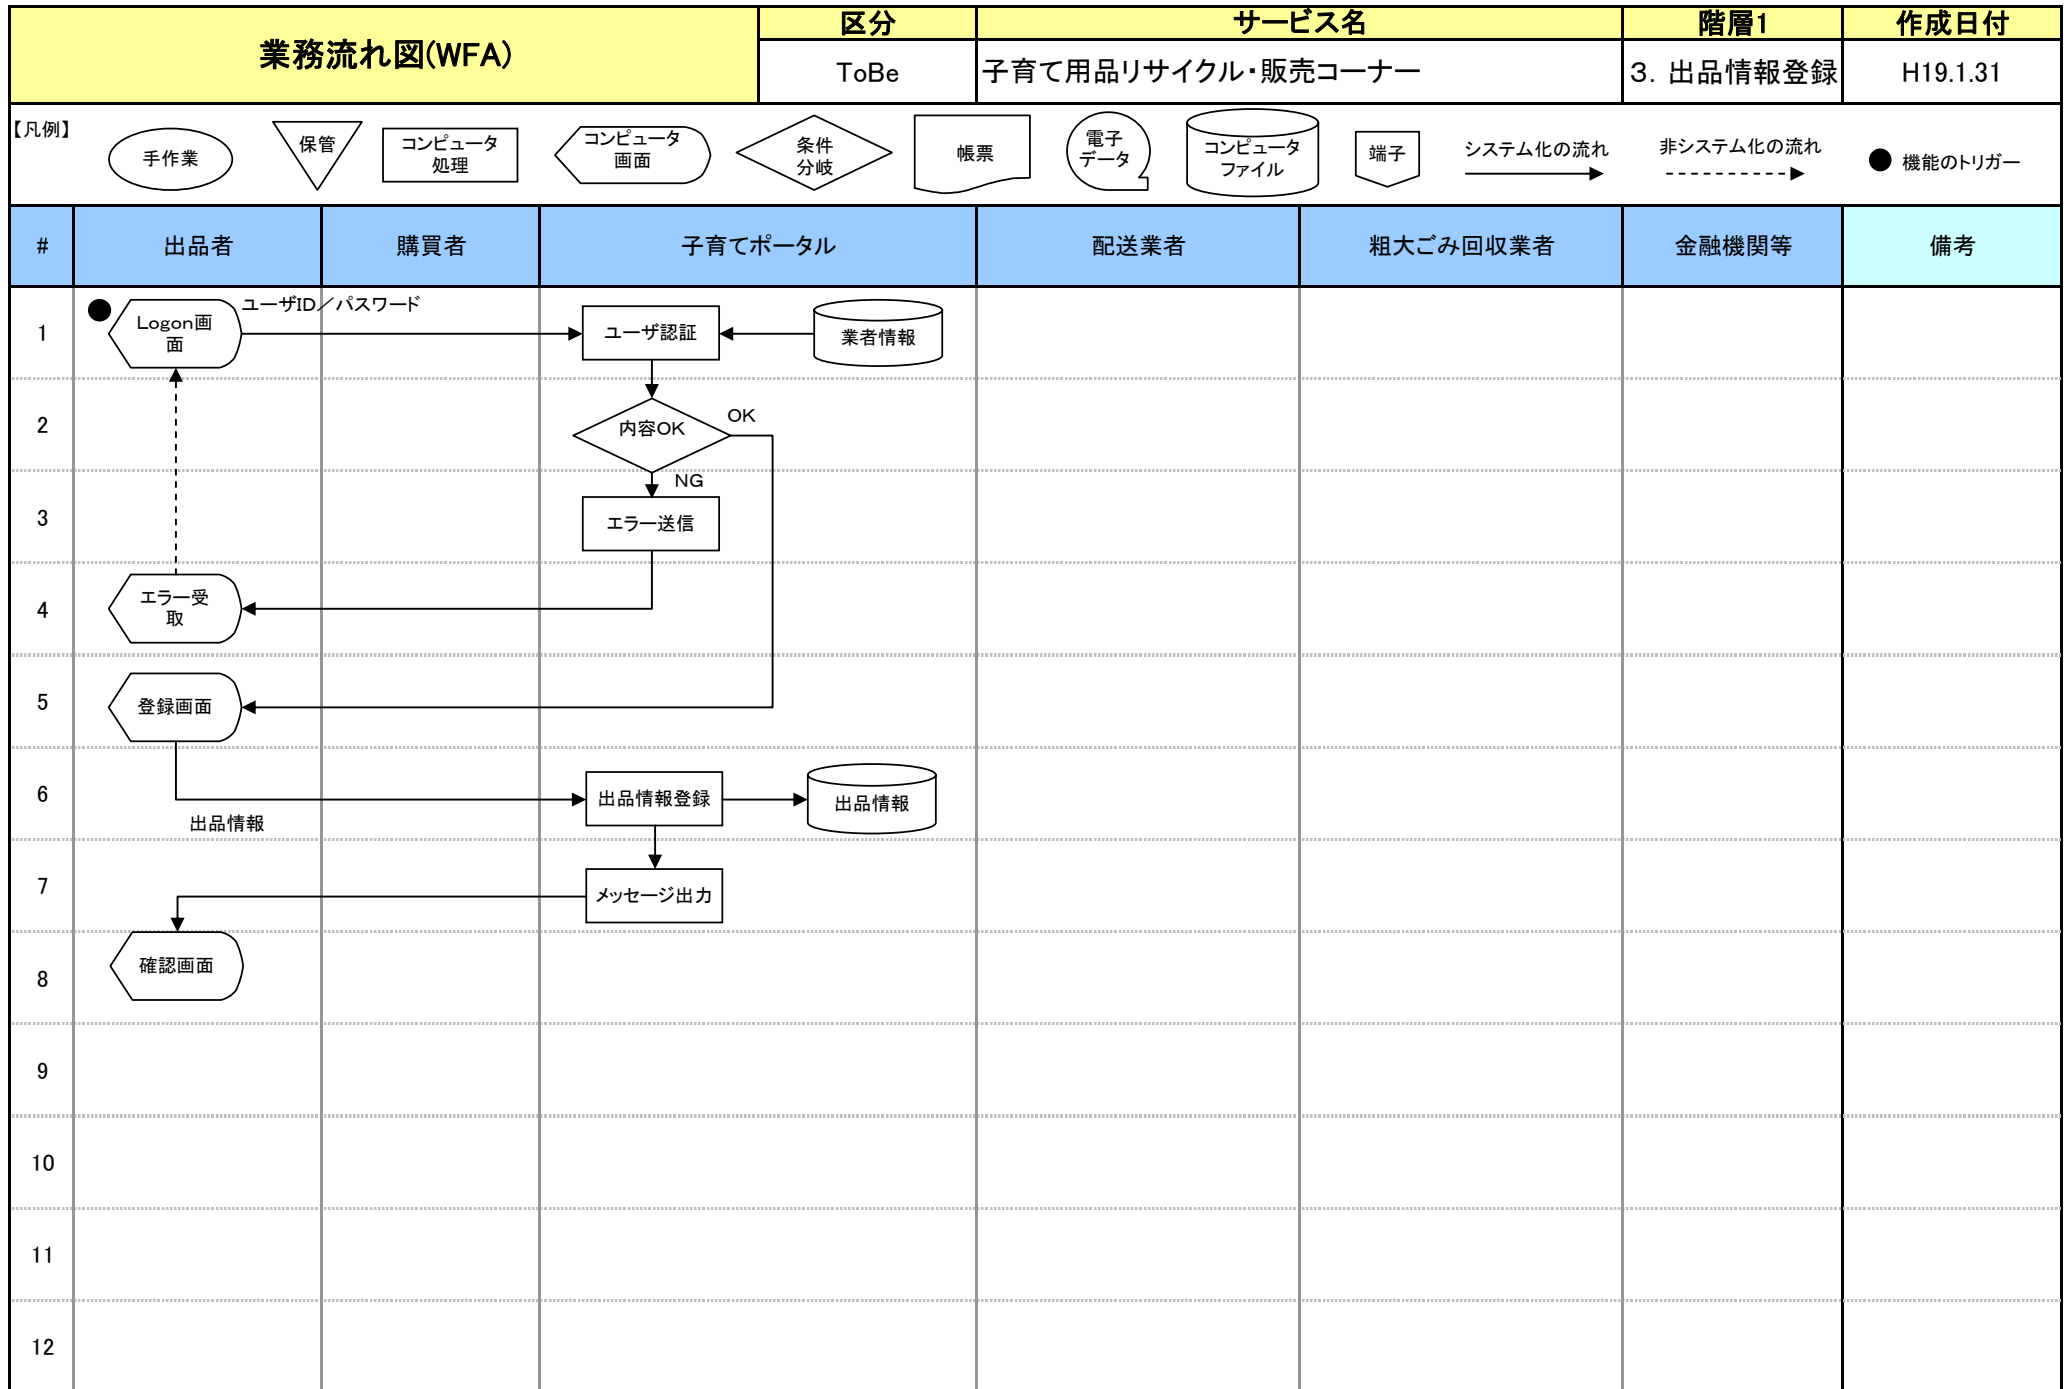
| 業務流れ図(WFA) | 区分 | サービス名 | 階層1 | 作成日付 |
|---|---|---|---|---|
| | ToBe | 子育て用品リサイクル・販売コーナー | 3. 出品情報登録 | H19.1.31 |

【凡例】 手作業 保管 コンピュータ処理 コンピュータ画面 条件分岐 帳票 電子データ コンピュータファイル 端子 システム化の流れ 非システム化の流れ 機能のトリガー

| # | 出品者 | 購買者 | 子育てポータル | 配送業者 | 粗大ごみ回収業者 | 金融機関等 | 備考 |
|---|---|---|---|---|---|---|---|
| 1 | Logon画面 | | ユーザ認証 業者情報 | | | | |
| 2 | | | 内容OK OK | | | | |
| 3 | | | NG エラー送信 | | | | |
| 4 | エラー受取 | | | | | | |
| 5 | 登録画面 | | | | | | |
| 6 | 出品情報 | | 出品情報登録 出品情報 | | | | |
| 7 | | | メッセージ出力 | | | | |
| 8 | 確認画面 | | | | | | |
| 9 | | | | | | | |
| 10 | | | | | | | |
| 11 | | | | | | | |
| 12 | | | | | | | |

ユーザID／パスワード